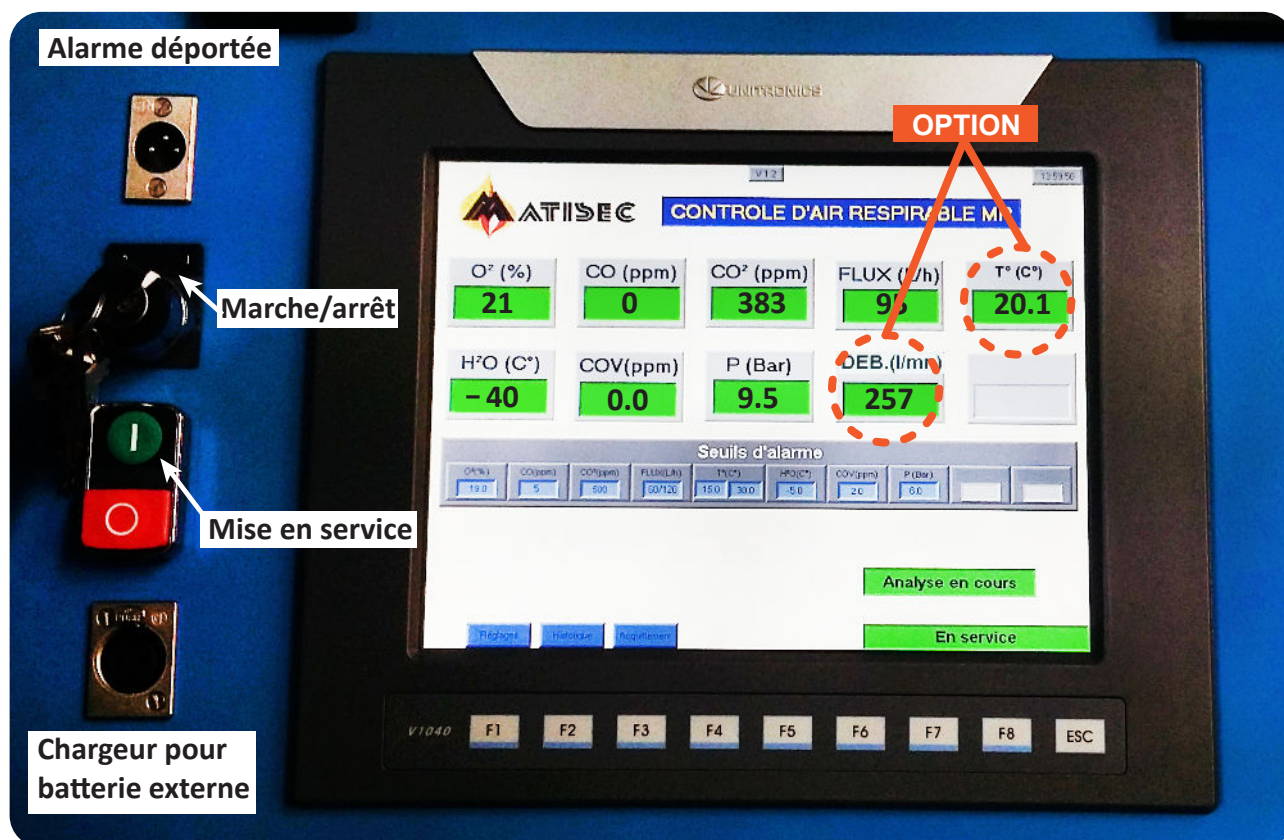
Alarme déportée

Marche/arrêt

Mise en service

Chargeur pour batterie externe

UNITRONICS

OPTION

V12

12:59:50

MATISEC

CONTROLE D'AIR RESPIRABLE MP

O² (%)
21

CO (ppm)
0

CO² (ppm)
383

FLUX (l/h)
95

T° (C°)
20.1

H²O (C°)
-40

COV(ppm)
0.0

P (Bar)
9.5

DEB.(l/mn)
257

Seuils d'alarme

| O²(%) | CO(ppm) | CO²(ppm) | FLUX(L/h) | T°(C°) | H²O(C°) | COV(ppm) | P (Bar) | | |
|---|---|---|---|---|---|---|---|---|---|
| 19.0 | 5 | 500 | 60/120 | 15.0 30.0 | -5.0 | 20 | 6.0 | | |

Analyse en cours

Réglages | Historique | Acquittement

En service

V1040

F1 F2 F3 F4 F5 F6 F7 F8 ESC